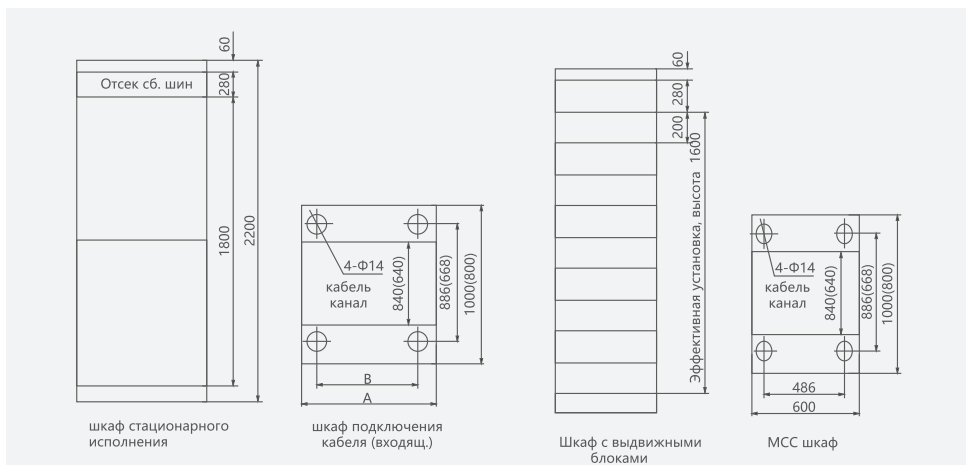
60
Отсек сб. шин
280
1800
2200

4-Φ14
кабель
канал
840(640)
886(668)
1000(800)
B
A

60
280
200
1600
Эффективная установка, высота

4-Φ14
кабель
канал
840(640)
886(668)
1000(800)
486
600

шкаф стационарного исполнения

шкаф подключения кабеля (входящ.)

Шкаф с выдвижными блоками

MCC шкаф